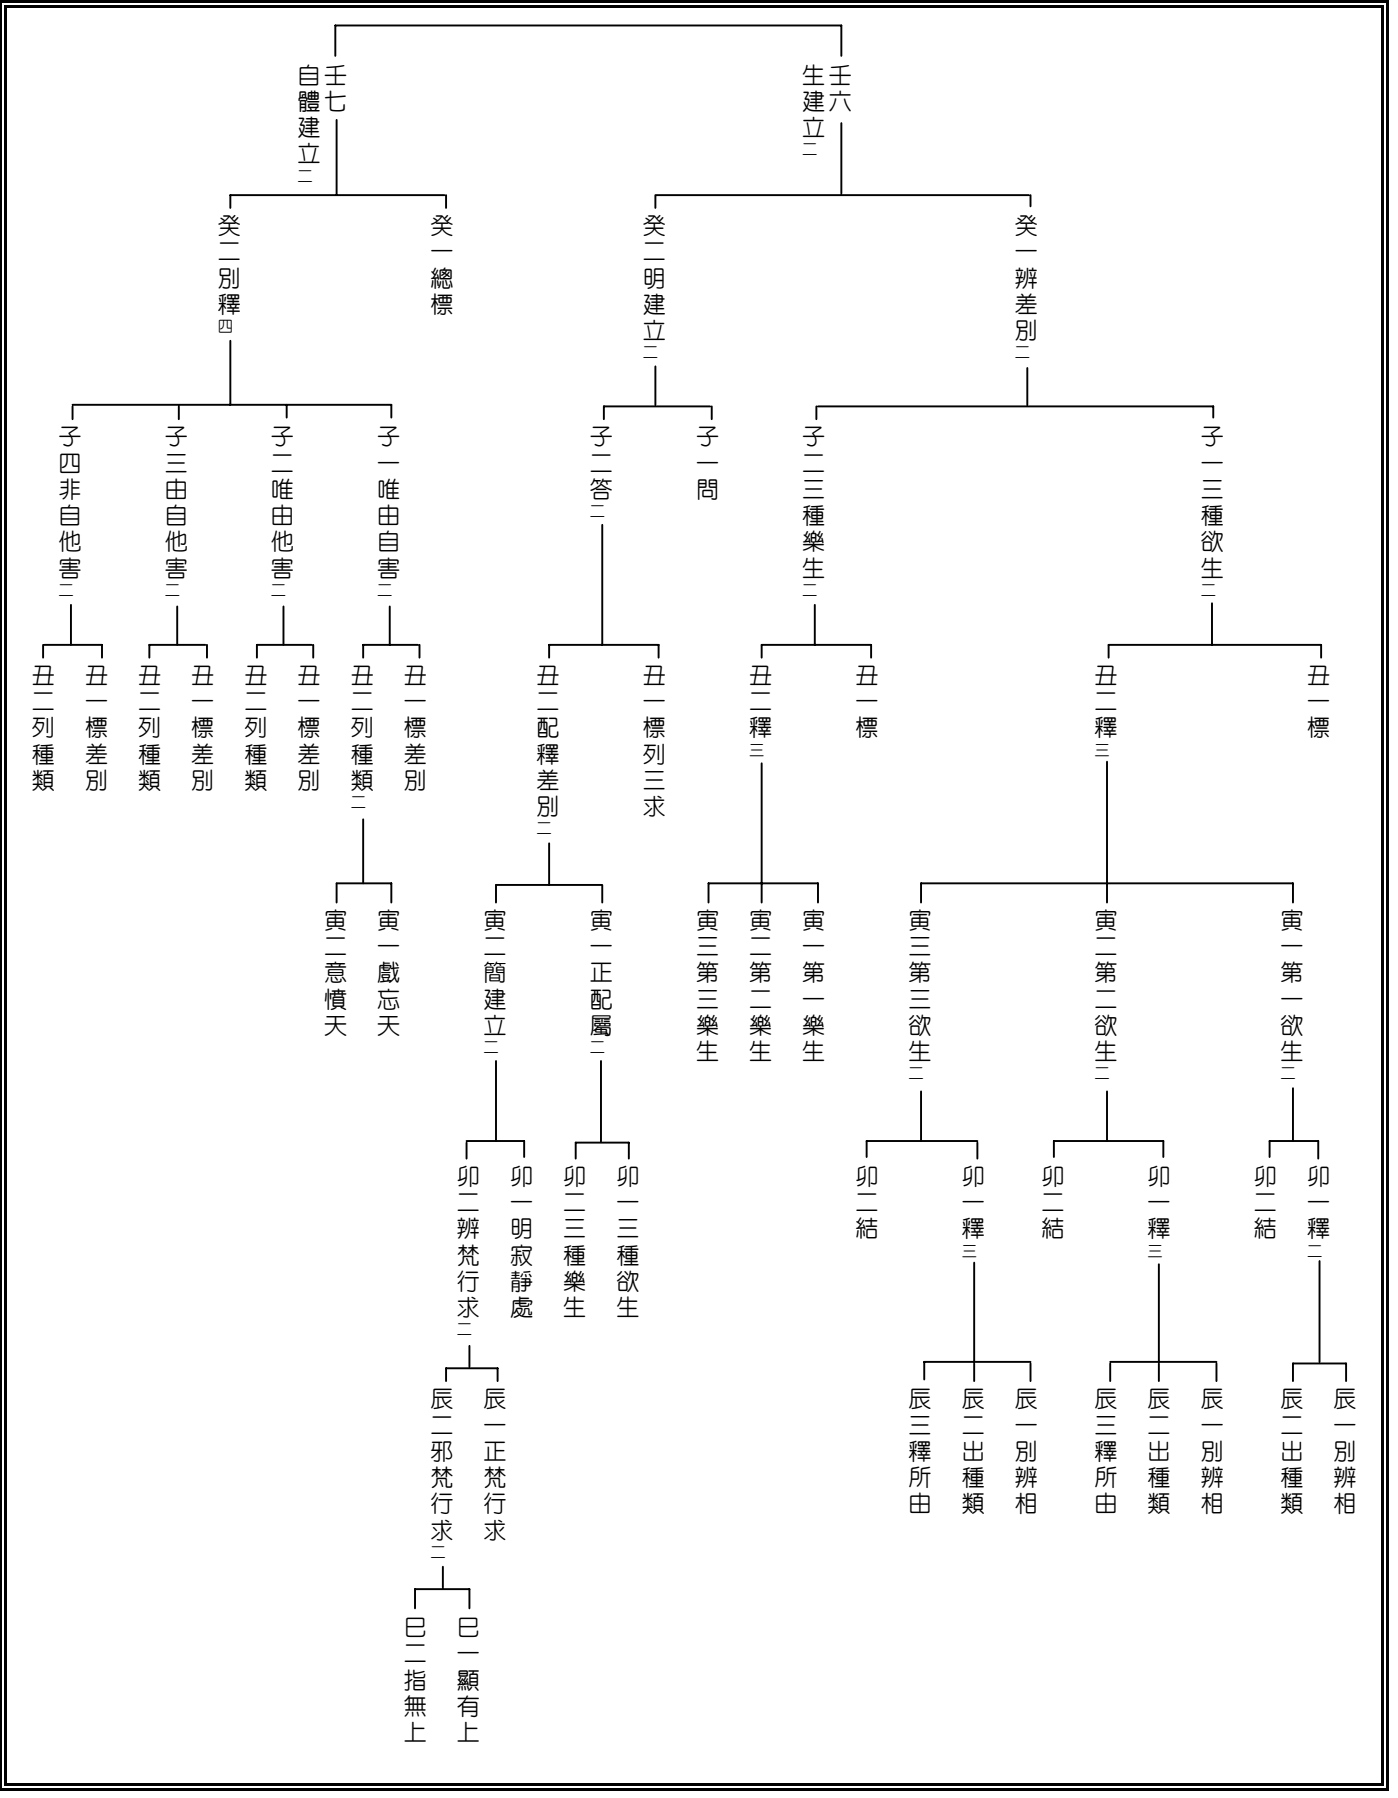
壬六生建立二
癸一辨差別二
子一三種欲生二
丑一標
丑二釋三
寅一第一欲生二
卯一釋二
辰一別辨相
辰二出種類
卯二結
寅二第二欲生二
卯一釋三
辰一別辨相
辰二出種類
辰三釋所由
卯二結
寅三第三欲生二
卯一釋三
辰一別辨相
辰二出種類
辰三釋所由
卯二結
子二三種樂生二
丑一標
丑二釋三
寅一第一樂生
寅二第二樂生
寅三第三樂生
癸二明建立二
子一問
子二答二
丑一標列三求
丑二配釋差別二
寅一正配屬二
卯一三種欲生
卯二三種樂生
寅二簡建立二
卯一明寂靜處
卯二辨梵行求二
辰一正梵行求
辰二邪梵行求二
巳一顯有上
巳二指無上

壬七自體建立二
癸一總標
癸二別釋四
子一唯由自害二
丑一標差別
丑二列種類二
寅一戲忘天
寅二意憤天
子二唯由他害二
丑一標差別
丑二列種類
子三由自他害二
丑一標差別
丑二列種類
子四非自他害二
丑一標差別
丑二列種類